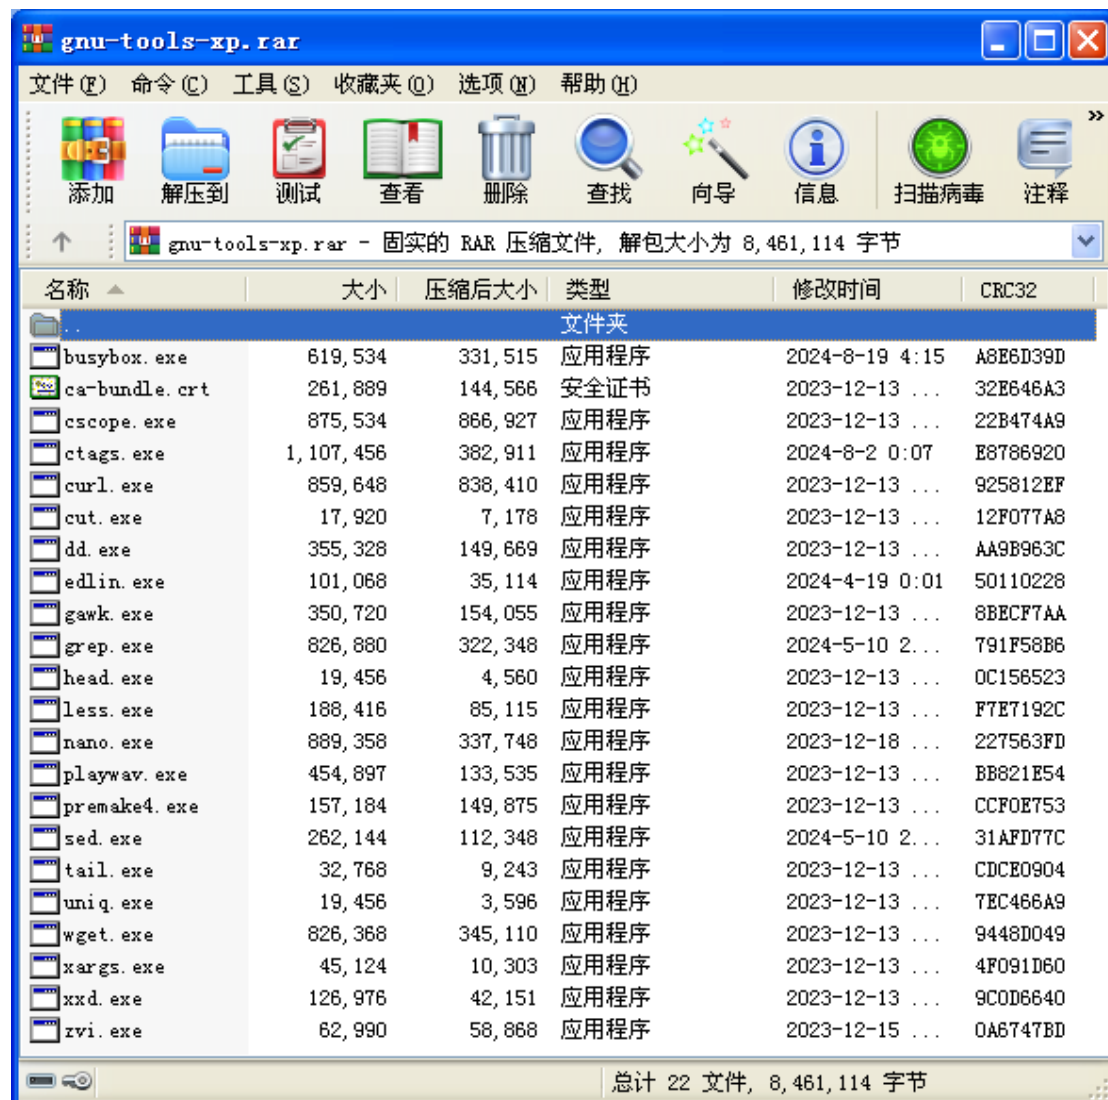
gnu-tools-xp.rar

文件(F) 命令(C) 工具(S) 收藏夹(O) 选项(N) 帮助(H)

添加 解压到 测试 查看 删除 查找 向导 信息 扫描病毒 注释

gnu-tools-xp.rar - 固实的 RAR 压缩文件, 解包大小为 8,461,114 字节

| 名称 | 大小 | 压缩后大小 | 类型 | 修改时间 | CRC32 |
|---|---|---|---|---|---|
| .. | | | 文件夹 | | |
| busybox.exe | 619,534 | 331,515 | 应用程序 | 2024-8-19 4:15 | A8E6D39D |
| ca-bundle.crt | 261,889 | 144,566 | 安全证书 | 2023-12-13 ... | 32E646A3 |
| cscope.exe | 875,534 | 866,927 | 应用程序 | 2023-12-13 ... | 22B474A9 |
| ctags.exe | 1,107,456 | 382,911 | 应用程序 | 2024-8-2 0:07 | E8786920 |
| curl.exe | 859,648 | 838,410 | 应用程序 | 2023-12-13 ... | 925812EF |
| cut.exe | 17,920 | 7,178 | 应用程序 | 2023-12-13 ... | 12F077A8 |
| dd.exe | 355,328 | 149,669 | 应用程序 | 2023-12-13 ... | AA9B963C |
| edlin.exe | 101,068 | 35,114 | 应用程序 | 2024-4-19 0:01 | 50110228 |
| gawk.exe | 350,720 | 154,055 | 应用程序 | 2023-12-13 ... | 8BECF7AA |
| grep.exe | 826,880 | 322,348 | 应用程序 | 2024-5-10 2... | 791F58B6 |
| head.exe | 19,456 | 4,560 | 应用程序 | 2023-12-13 ... | 0C156523 |
| less.exe | 188,416 | 85,115 | 应用程序 | 2023-12-13 ... | F7E7192C |
| nano.exe | 889,358 | 337,748 | 应用程序 | 2023-12-18 ... | 227563FD |
| playwav.exe | 454,897 | 133,535 | 应用程序 | 2023-12-13 ... | BB821E54 |
| premake4.exe | 157,184 | 149,875 | 应用程序 | 2023-12-13 ... | CCF0E753 |
| sed.exe | 262,144 | 112,348 | 应用程序 | 2024-5-10 2... | 31AFD77C |
| tail.exe | 32,768 | 9,243 | 应用程序 | 2023-12-13 ... | CDCE0904 |
| uniq.exe | 19,456 | 3,596 | 应用程序 | 2023-12-13 ... | 7EC466A9 |
| wget.exe | 826,368 | 345,110 | 应用程序 | 2023-12-13 ... | 9448D049 |
| xargs.exe | 45,124 | 10,303 | 应用程序 | 2023-12-13 ... | 4F091D60 |
| xxd.exe | 126,976 | 42,151 | 应用程序 | 2023-12-13 ... | 9C0D6640 |
| zvi.exe | 62,990 | 58,868 | 应用程序 | 2023-12-15 ... | 0A6747BD |

总计 22 文件, 8,461,114 字节